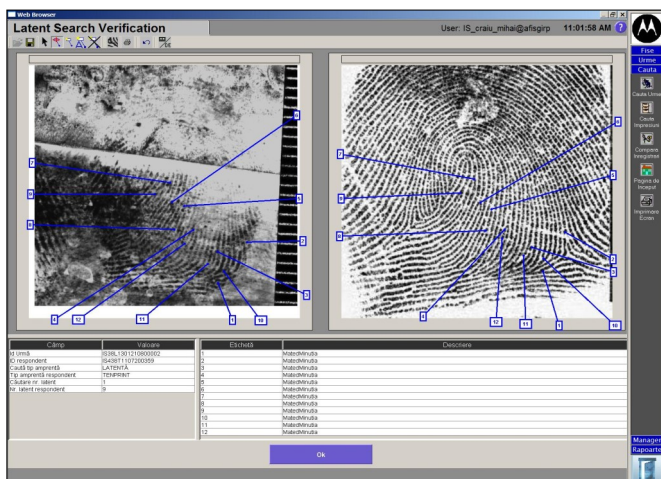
Web Browser

Latent Search Verification

User: IS_craiu_mihai@afisgirp 11:01:58 AM

Fise
Urme
Cauta
Cauta Urme
Cauta Impresiuni
Comparare Imagini
Pagina de Inceput
Imprimare Ecran
Manager
Rapoarte

6
7
9
5
8
2
3
4
12
11
1
10

6
7
5
9
8
2
3
4
12
11
1
10

| Câmp | Valoare |
|---|---|
| Id Urmă | IS38L1301210800002 |
| ID respondent | IS4061107120035 |
| Caută tip amprentă | LATENTĂ |
| Tip amprentă respondent | TENPRINT |
| Căutare nr. latent | 1 |
| nr. latent respondent | 9 |

| Etichetă | Descriere |
|---|---|
| 1 | MatedMinutia |
| 2 | MatedMinutia |
| 3 | MatedMinutia |
| 4 | MatedMinutia |
| 5 | MatedMinutia |
| 6 | MatedMinutia |
| 7 | MatedMinutia |
| 8 | MatedMinutia |
| 9 | MatedMinutia |
| 10 | MatedMinutia |
| 11 | MatedMinutia |
| 12 | MatedMinutia |

Ok